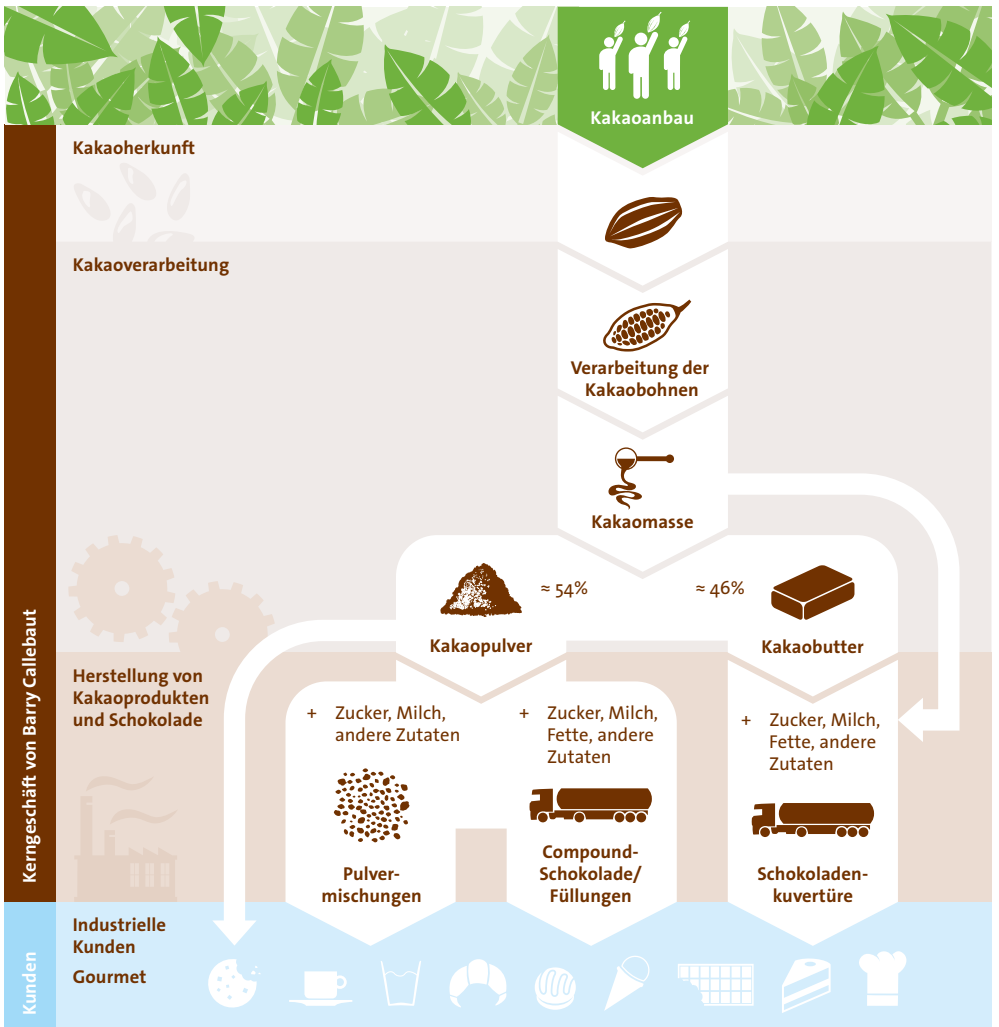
Kakaoanbau

Kakaoherkunft

Kakaoverarbeitung

Verarbeitung der Kakaobohnen

Kakaomasse

≈ 54%

≈ 46%

Kakaopulver

Kakaobutter

Herstellung von Kakaoprodukten und Schokolade

+ Zucker, Milch, andere Zutaten

+ Zucker, Milch, Fette, andere Zutaten

+ Zucker, Milch, Fette, andere Zutaten

Pulvermischungen

Compound-Schokolade/ Füllungen

Schokoladenkuvertüre

Kerngeschäft von Barry Callebaut

Industrielle Kunden

Gourmet

Kunden